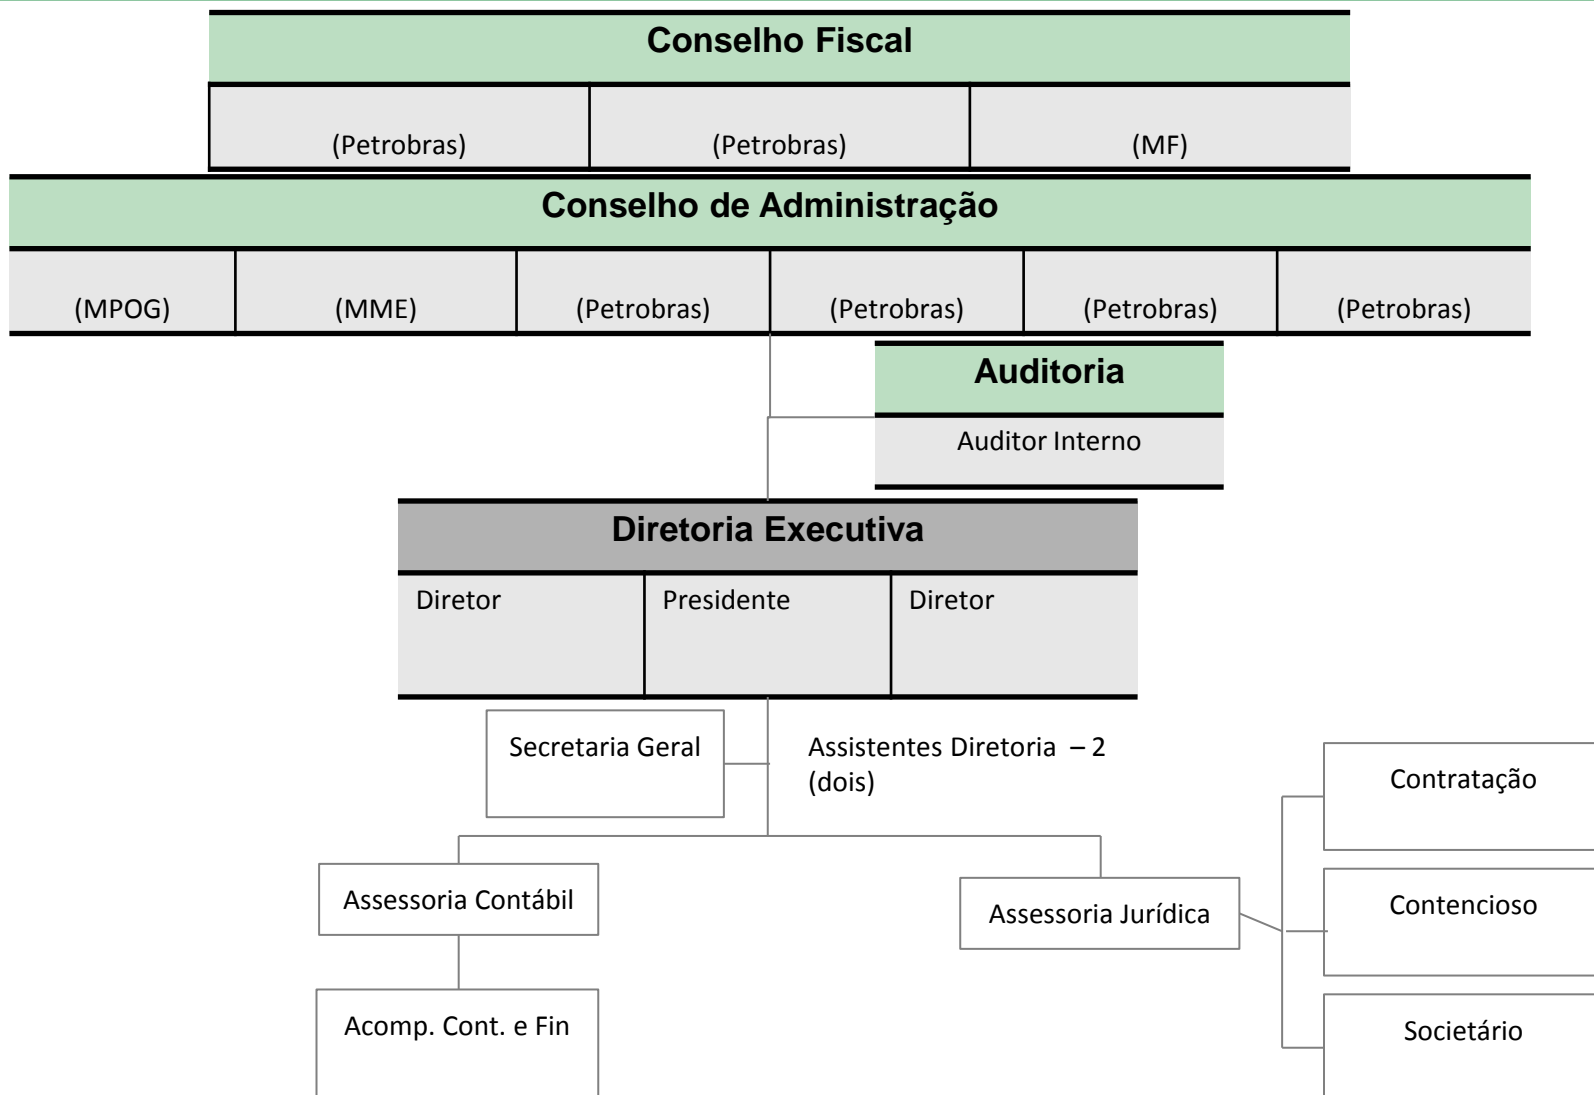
Conselho Fiscal

| (Petrobras) | (Petrobras) | (MF) |
|---|---|---|

Conselho de Administração

| (MPOG) | (MME) | (Petrobras) | (Petrobras) | (Petrobras) | (Petrobras) |
|---|---|---|---|---|---|

Auditoria

Auditor Interno

Diretoria Executiva

| Diretor | Presidente | Diretor |
|---|---|---|

Secretaria Geral

Assistentes Diretoria – 2 (dois)

Assessoria Contábil

Acomp. Cont. e Fin

Assessoria Jurídica

Contratação

Contencioso

Societário